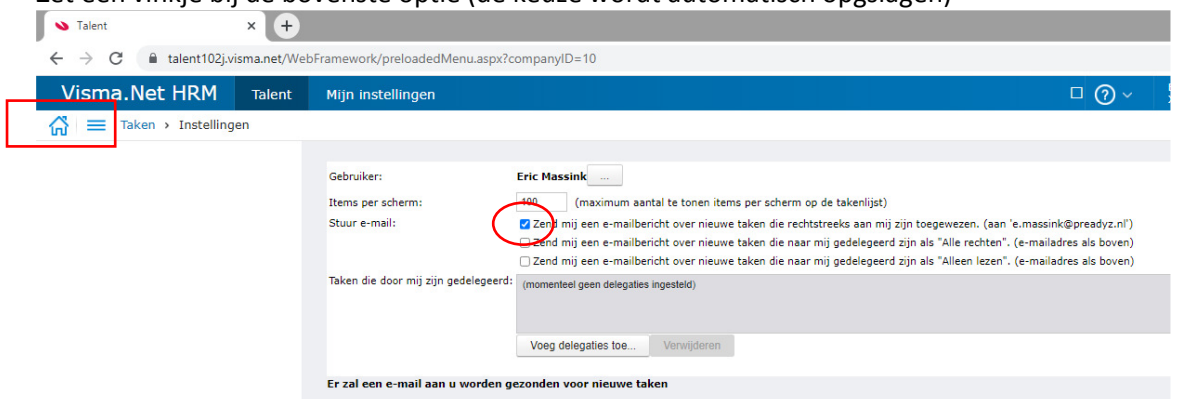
Zet een vinkje bij de bovenste optie (de keuze wordt automatisch opgeslagen)

Talent
talent102j.visma.net/WebFramework/preloadedMenu.aspx?companyID=10

Visma.Net HRM Talent Mijn instellingen

Taken › Instellingen

Gebruiker: Eric Massink ...
Items per scherm: 100 (maximum aantal te tonen items per scherm op de takenlijst)
Stuur e-mail:
Zend mij een e-mailbericht over nieuwe taken die rechtstreeks aan mij zijn toegewezen. (aan 'e.massink@preadyz.nl')
Zend mij een e-mailbericht over nieuwe taken die naar mij gedelegeerd zijn als "Alle rechten". (e-mailadres als boven)
Zend mij een e-mailbericht over nieuwe taken die naar mij gedelegeerd zijn als "Alleen lezen". (e-mailadres als boven)
Taken die door mij zijn gedelegeerd: (momenteel geen delegaties ingesteld)
Voeg delegaties toe... Verwijderen

Er zal een e-mail aan u worden gezonden voor nieuwe taken